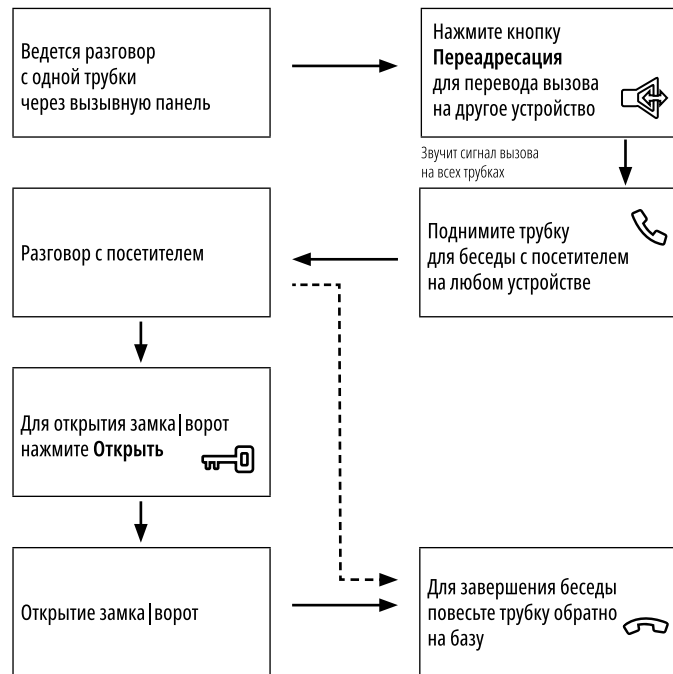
Ведется разговор с одной трубки через вызывную панель

Нажмите кнопку **Переадресация** для перевода вызова на другое устройство

Звучит сигнал вызова на всех трубках

Поднимите трубку для беседы с посетителем на любом устройстве

Разговор с посетителем

Для открытия замка | ворот нажмите **Открыть**

Открытие замка | ворот

Для завершения беседы повесьте трубку обратно на базу